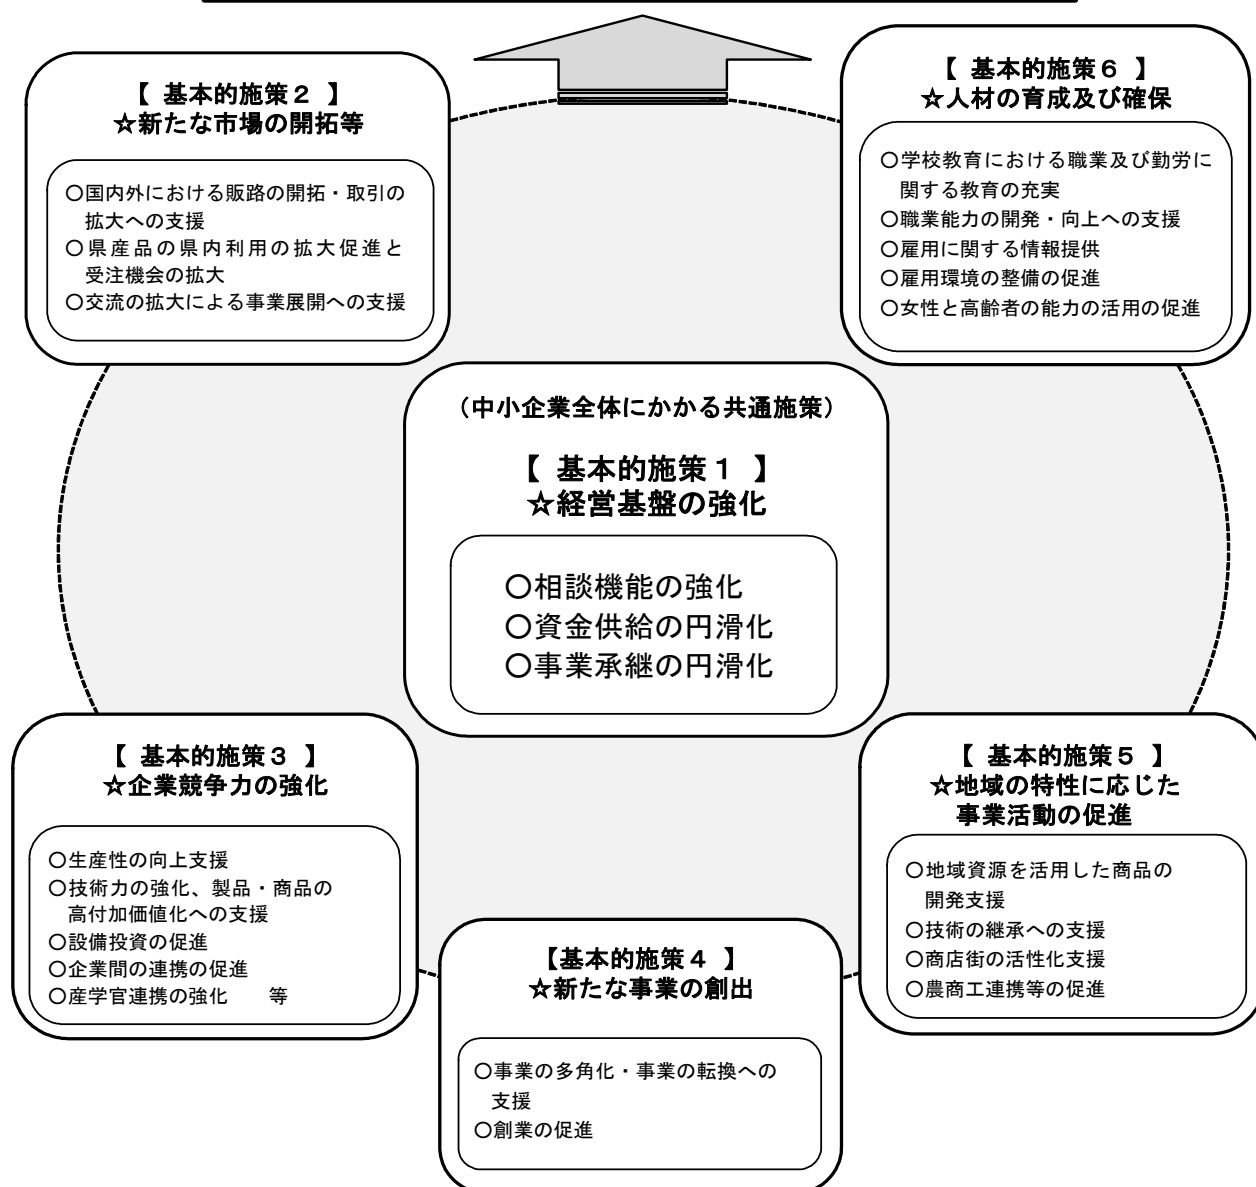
【 基本的施策２ 】
☆新たな市場の開拓等

○国内外における販路の開拓・取引の拡大への支援
○県産品の県内利用の拡大促進と受注機会の拡大
○交流の拡大による事業展開への支援

【 基本的施策６ 】
☆人材の育成及び確保

○学校教育における職業及び勤労に関する教育の充実
○職業能力の開発・向上への支援
○雇用に関する情報提供
○雇用環境の整備の促進
○女性と高齢者の能力の活用の促進

（中小企業全体にかかる共通施策）

【 基本的施策１ 】
☆経営基盤の強化

○相談機能の強化
○資金供給の円滑化
○事業承継の円滑化

【 基本的施策３ 】
☆企業競争力の強化

○生産性の向上支援
○技術力の強化、製品・商品の高付加価値化への支援
○設備投資の促進
○企業間の連携の促進
○産学官連携の強化　　等

【 基本的施策５ 】
☆地域の特性に応じた事業活動の促進

○地域資源を活用した商品の開発支援
○技術の継承への支援
○商店街の活性化支援
○農商工連携等の促進

【基本的施策４ 】
☆新たな事業の創出

○事業の多角化・事業の転換への支援
○創業の促進